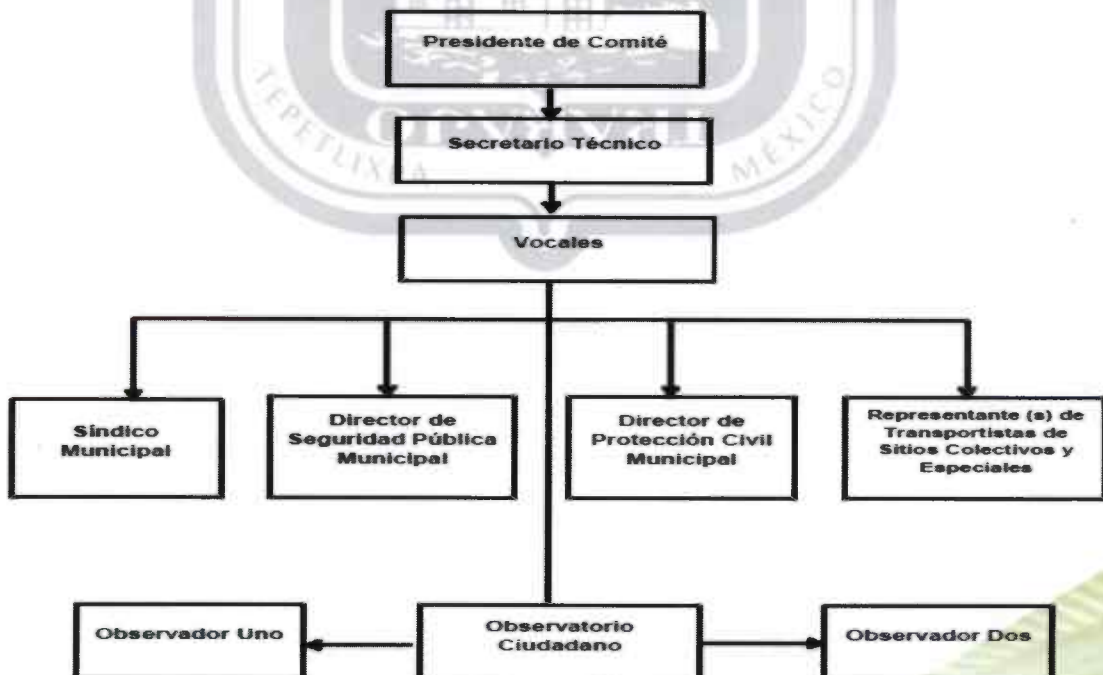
TEPETLIXPA MÉXICO

Presidente de Comité

Secretario Técnico

Vocales

Sindico Municipal

Director de Seguridad Pública Municipal

Director de Protección Civil Municipal

Representante (s) de Transportistas de Sitios Colectivos y Especiales

Observador Uno

Observatorio Ciudadano

Observador Dos